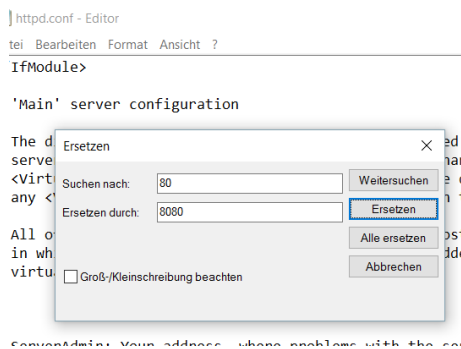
httpd.conf - Editor

tei Bearbeiten Format Ansicht ?

IfModule>

'Main' server configuration

The d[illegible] ed
serve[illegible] ha
<Virt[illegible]
any <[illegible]

All o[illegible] st
in wh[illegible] dd
virtu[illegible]

Ersetzen

Suchen nach: 80

Ersetzen durch: 8080

Weitersuchen

Ersetzen

Alle ersetzen

Abbrechen

Groß-/Kleinschreibung beachten

ServerAdmin: Your address, where problems with the se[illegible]